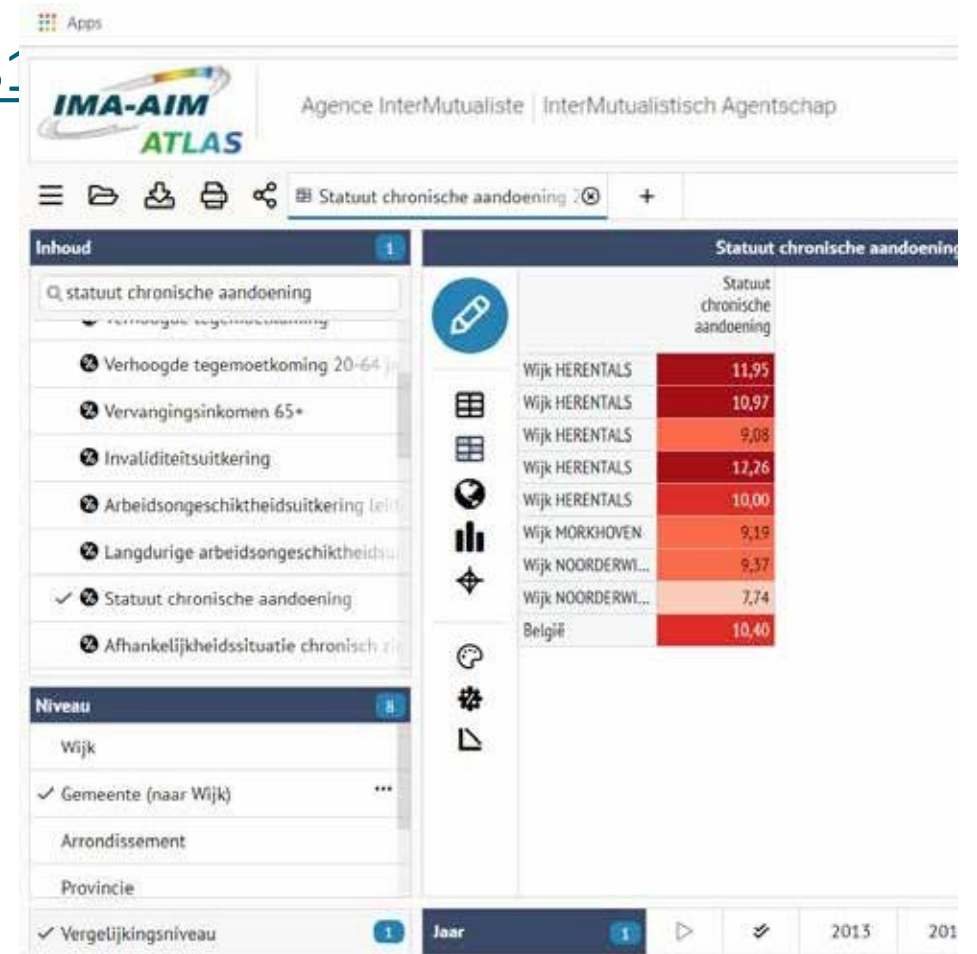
Apps

IMA-AIM ATLAS

Agence InterMutualiste | InterMutualistisch Agentschap

Statuut chronische aandoening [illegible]

+

Inhoud 1

statuut chronische aandoening

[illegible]

Verhoogde tegemoetkoming 20-64 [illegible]

Vervangingsinkomen 65+

Invaliditeitsuitkering

Arbeidsongeschiktheidsuitkering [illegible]

Langdurige arbeidsongeschiktheids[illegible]

✓ Statuut chronische aandoening

Afhankelijkheidssituatie chronisch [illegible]

Niveau 8

Wijk

✓ Gemeente (naar Wijk) ...

Arrondissement

Provincie

✓ Vergelijkingsniveau 1

Statuut chronische aandoening

| | Statuut chronische aandoening |
|---|---|
| Wijk HERENTALS | 11,95 |
| Wijk HERENTALS | 10,97 |
| Wijk HERENTALS | 9,08 |
| Wijk HERENTALS | 12,26 |
| Wijk HERENTALS | 10,00 |
| Wijk MORKHOVEN | 9,19 |
| Wijk NOORDERWI... | 9,37 |
| Wijk NOORDERWI... | 7,74 |
| België | 10,40 |

Jaar 1

2013

201